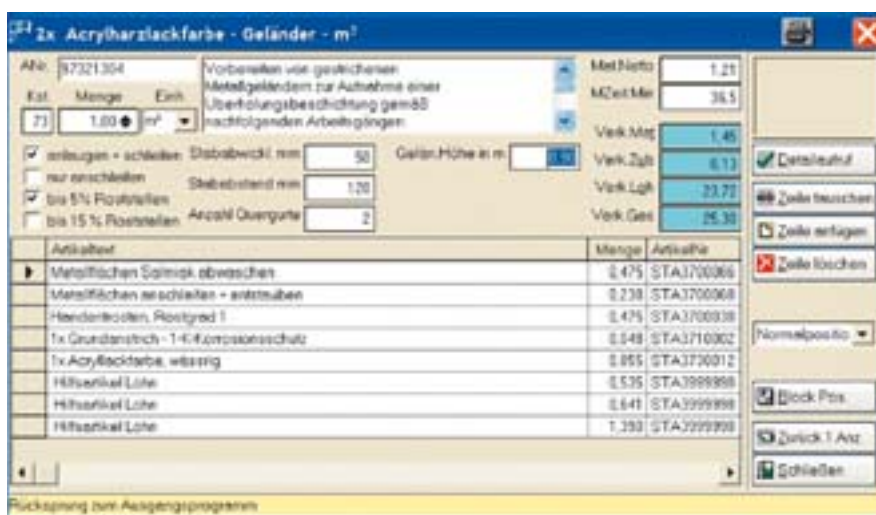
2x Acrylharzlackfarbe - Geländer - m²

ANr. 97321304
Kst. Menge Einh
73 1,00 m²

Vorbereiten von gestrichenen Metallgeländern zur Aufnahme einer Überholungsbeschichtung gemäß nachfolgenden Arbeitsgängen

Mat.Netto 1,21
MZeit Min 36,5

Verk.Mat 1,45
Verk.Zub 0,13
Verk.Lgh 23,72
Verk.Ges 25,30

anlaugen + schleifen
nur anschleifen
bis 5% Roststellen
bis 15 % Roststellen

Stabbreite/d. mm 50
Stababstand mm 120
Anzahl Quergurte 2
Gelän.Höhe in m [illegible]

| | Artikeltext | Menge | ArtikelNr |
|---|---|---|---|
| ▶ | Metallflächen Salmiak abwaschen | 0,475 | STA3700066 |
| | Metallflächen anschleifen + entstauben | 0,238 | STA3700068 |
| | Handentrosten, Rostgrad 1 | 0,475 | STA3700038 |
| | 1x Grundanstrich - 1-K-Korrosionsschutz | 0,048 | STA3710002 |
| | 1x Acryllackfarbe, wässrig | 0,055 | STA3730012 |
| | Hilfsartikel Lohn | 0,535 | STA3999998 |
| | Hilfsartikel Lohn | 0,641 | STA3999998 |
| | Hilfsartikel Lohn | 1,350 | STA3999998 |

Detailaufruf
Zeile tauschen
Zeile einfügen
Zeile löschen
Normalpositio
Block Pos.
Zurück 1 Anz
Schließen

Rücksprung zum Ausgangsprogramm